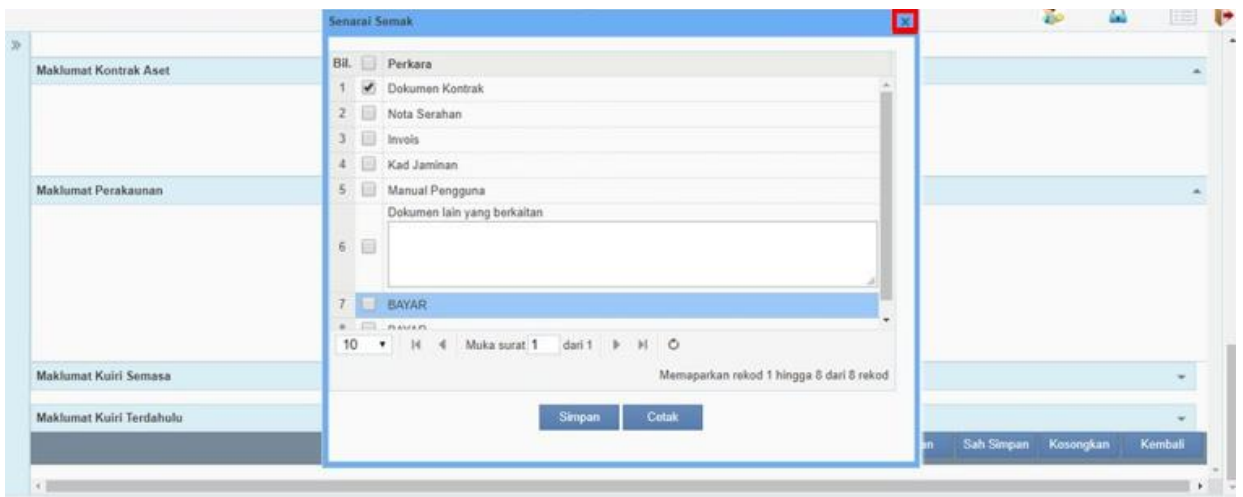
Senarai Semak

| Bil. | | Perkara |
|---|---|---|
| 1 | ✔ | Dokumen Kontrak |
| 2 | | Nota Serahan |
| 3 | | Invois |
| 4 | | Kad Jaminan |
| 5 | | Manual Pengguna |
| 6 | | Dokumen lain yang berkaitan |
| 7 | | BAYAR |
| 8 | | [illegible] |

10 Muka surat 1 dari 1

Memaparkan rekod 1 hingga 8 dari 8 rekod

Simpan Cetak

Maklumat Kontrak Aset

Maklumat Perakaunan

Maklumat Kuiri Semasa

Maklumat Kuiri Terdahulu

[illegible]n Sah Simpan Kosongkan Kembali